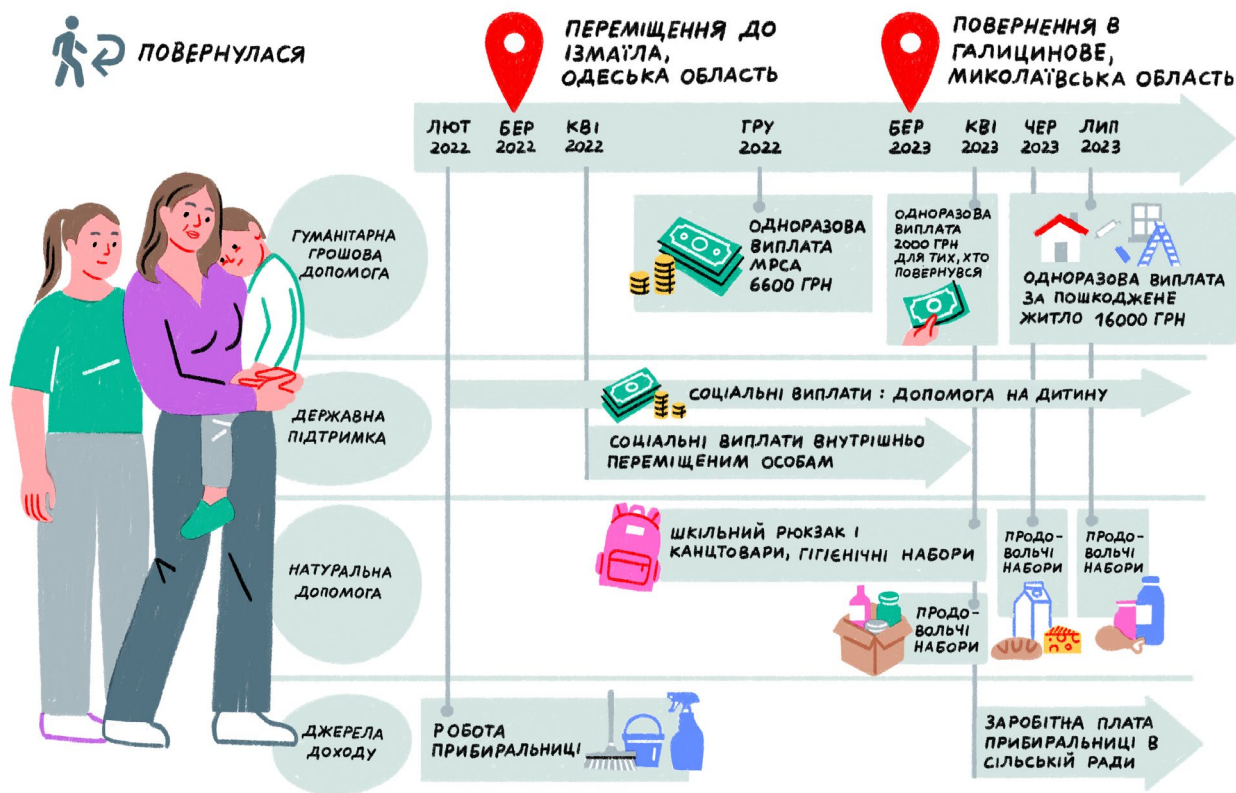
ПОВЕРНУЛАСЯ

ПЕРЕМІЩЕННЯ ДО ІЗМАЇЛА, ОДЕСЬКА ОБЛАСТЬ

ПОВЕРНЕННЯ В ГАЛИЦИНОВЕ, МИКОЛАЇВСЬКА ОБЛАСТЬ

ЛЮТ 2022 | БЕР 2022 | КВІ 2022 | ГРУ 2022 | БЕР 2023 | КВІ 2023 | ЧЕР 2023 | ЛИП 2023

ГУМАНІТАРНА ГРОШОВА ДОПОМОГА

ОДНОРАЗОВА ВИПЛАТА МРСА 6600 ГРН

ОДНОРАЗОВА ВИПЛАТА 2000 ГРН ДЛЯ ТИХ, ХТО ПОВЕРНУВСЯ

ОДНОРАЗОВА ВИПЛАТА ЗА ПОШКОДЖЕНЕ ЖИТЛО 16000 ГРН

ДЕРЖАВНА ПІДТРИМКА

СОЦІАЛЬНІ ВИПЛАТИ : ДОПОМОГА НА ДИТИНУ

СОЦІАЛЬНІ ВИПЛАТИ ВНУТРІШНЬО ПЕРЕМІЩЕНИМ ОСОБАМ

НАТУРАЛЬНА ДОПОМОГА

ШКІЛЬНИЙ РЮКЗАК І КАНЦТОВАРИ, ГІГІЄНІЧНІ НАБОРИ

ПРОДОВОЛЬЧІ НАБОРИ

ПРОДОВОЛЬЧІ НАБОРИ

ПРОДОВОЛЬЧІ НАБОРИ

ДЖЕРЕЛА ДОХОДУ

РОБОТА ПРИБИРАЛЬНИЦІ

ЗАРОБІТНА ПЛАТА ПРИБИРАЛЬНИЦІ В СІЛЬСЬКІЙ РАДИ